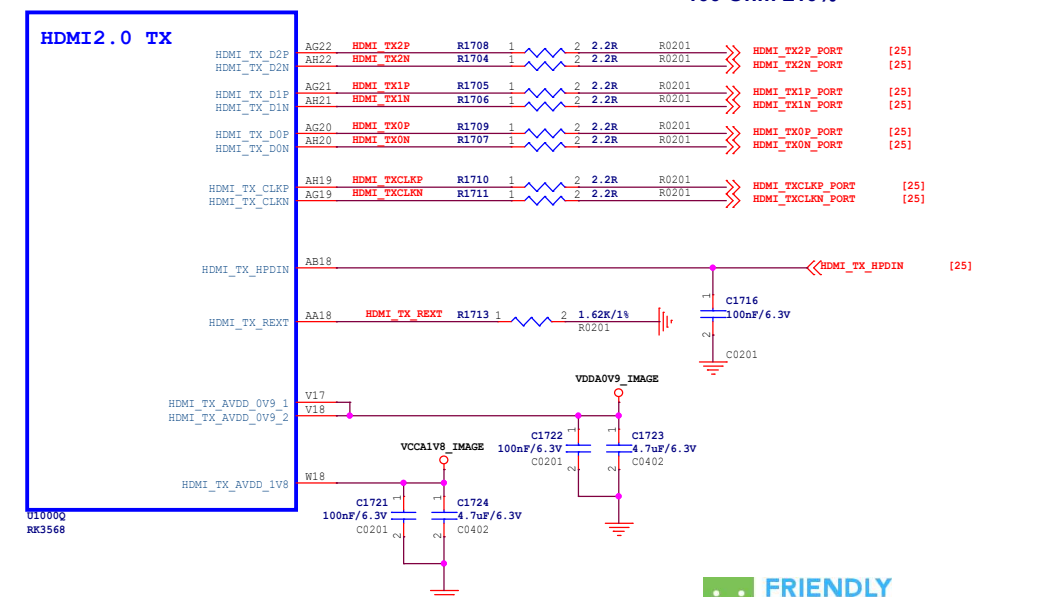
HDMI2.0 TX

HDMI_TX_D2P AG22 HDMI_TX2P R1708 1 2 2.2R R0201 HDMI_TX2P_PORT [25]
HDMI_TX_D2N AH22 HDMI_TX2N R1704 1 2 2.2R R0201 HDMI_TX2N_PORT [25]

HDMI_TX_D1P AG21 HDMI_TX1P R1705 1 2 2.2R R0201 HDMI_TX1P_PORT [25]
HDMI_TX_D1N AH21 HDMI_TX1N R1706 1 2 2.2R R0201 HDMI_TX1N_PORT [25]

HDMI_TX_D0P AG20 HDMI_TX0P R1709 1 2 2.2R R0201 HDMI_TX0P_PORT [25]
HDMI_TX_D0N AH20 HDMI_TX0N R1707 1 2 2.2R R0201 HDMI_TX0N_PORT [25]

HDMI_TX_CLKP AH19 HDMI_TXCLKP R1710 1 2 2.2R R0201 HDMI_TXCLKP_PORT [25]
HDMI_TX_CLKN AG19 HDMI_TXCLKN R1711 1 2 2.2R R0201 HDMI_TXCLKN_PORT [25]

HDMI_TX_HPDIN AB18 HDMI_TX_HPDIN [25]

C1716
1
100nF/6.3V
2
C0201

HDMI_TX_REXT AA18 HDMI_TX_REXT R1713 1 2 1.62K/1% R0201

VDDA0V9_IMAGE

HDMI_TX_AVDD_0V9_1 V17
HDMI_TX_AVDD_0V9_2 V18

C1722 1 100nF/6.3V 2 C0201
C1723 1 4.7uF/6.3V 2 C0402

VCCA1V8_IMAGE

HDMI_TX_AVDD_1V8 W18

C1721 1 100nF/6.3V 2 C0201
C1724 1 4.7uF/6.3V 2 C0402

U1000Q
RK3568

FRIENDLY